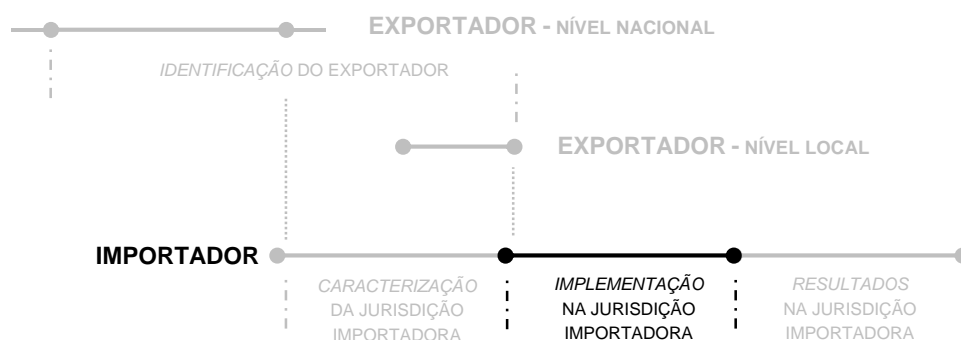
EXPORTADOR - NÍVEL NACIONAL

IDENTIFICAÇÃO DO EXPORTADOR

EXPORTADOR - NÍVEL LOCAL

IMPORTADOR

CARACTERIZAÇÃO DA JURISDIÇÃO IMPORTADORA

IMPLEMENTAÇÃO NA JURISDIÇÃO IMPORTADORA

RESULTADOS NA JURISDIÇÃO IMPORTADORA